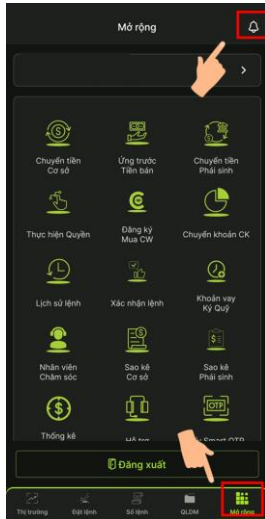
Mở rộng

Chuyển tiền Cơ sở

Ứng trước Tiền bán

Chuyển tiền Phái sinh

Thực hiện Quyền

Đăng ký Mua CW

Chuyển khoản CK

Lịch sử lệnh

Xác nhận lệnh

Khoản vay Ký Quỹ

Nhân viên Chăm sóc

Sao kê Cơ sở

Sao kê Phái sinh

Thống kê

Hỗ trợ

Smart OTP

OTP

Đăng xuất

Thị trường

Đặt lệnh

Sổ lệnh

QLDM

Mở rộng